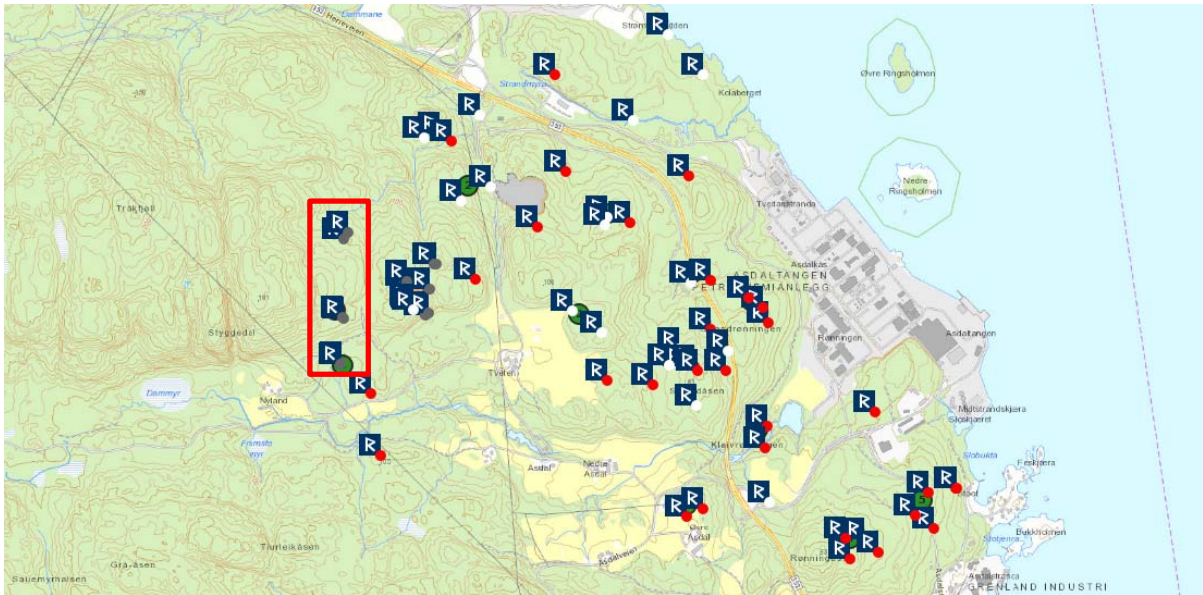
Dammane
Herreveien
Strandmyr
Kolaberget
Øvre Ringsholmen
Nedre Ringsholmen
Trakhell
Tvetstrandå
Asdalkas
ASDALTANGEN
PETROKJEMIANLEGG
Asdaltangen
Rønningen
Styggedal
Dammyr
Nyland
Tveten
Åsen
Midtstrandskjera
Slobukta
Framste myr
Asdal
Nedre Asdal
Feskjera
Øvre Asdal
Bukkholmen
Asdalsveien
Slottjerna
Tunleikåsen
Grå-åsen
Sauemyråsen
GRENLAND INDUSTRI
Rønningen